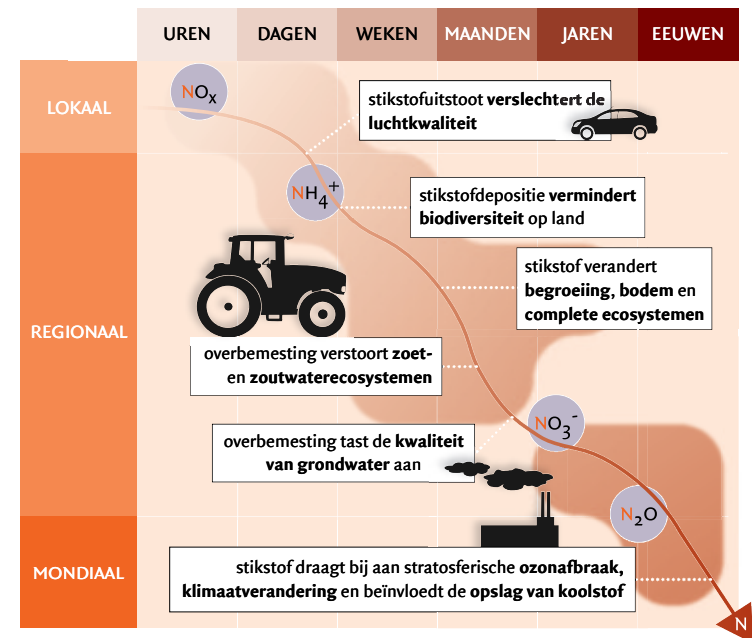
UREN | DAGEN | WEKEN | MAANDEN | JAREN | EEUWEN

LOKAAL

REGIONAAL

MONDIAAL

$NO_x$

stikstofuitstoot verslechtert de luchtkwaliteit

$NH_4^+$

stikstofdepositie vermindert biodiversiteit op land

stikstof verandert begroeiing, bodem en complete ecosystemen

overbemesting verstoort zoet- en zoutwaterecosystemen

$NO_3^-$

overbemesting tast de kwaliteit van grondwater aan

$N_2O$

stikstof draagt bij aan stratosferische ozonafbraak, klimaatverandering en beïnvloedt de opslag van koolstof

N